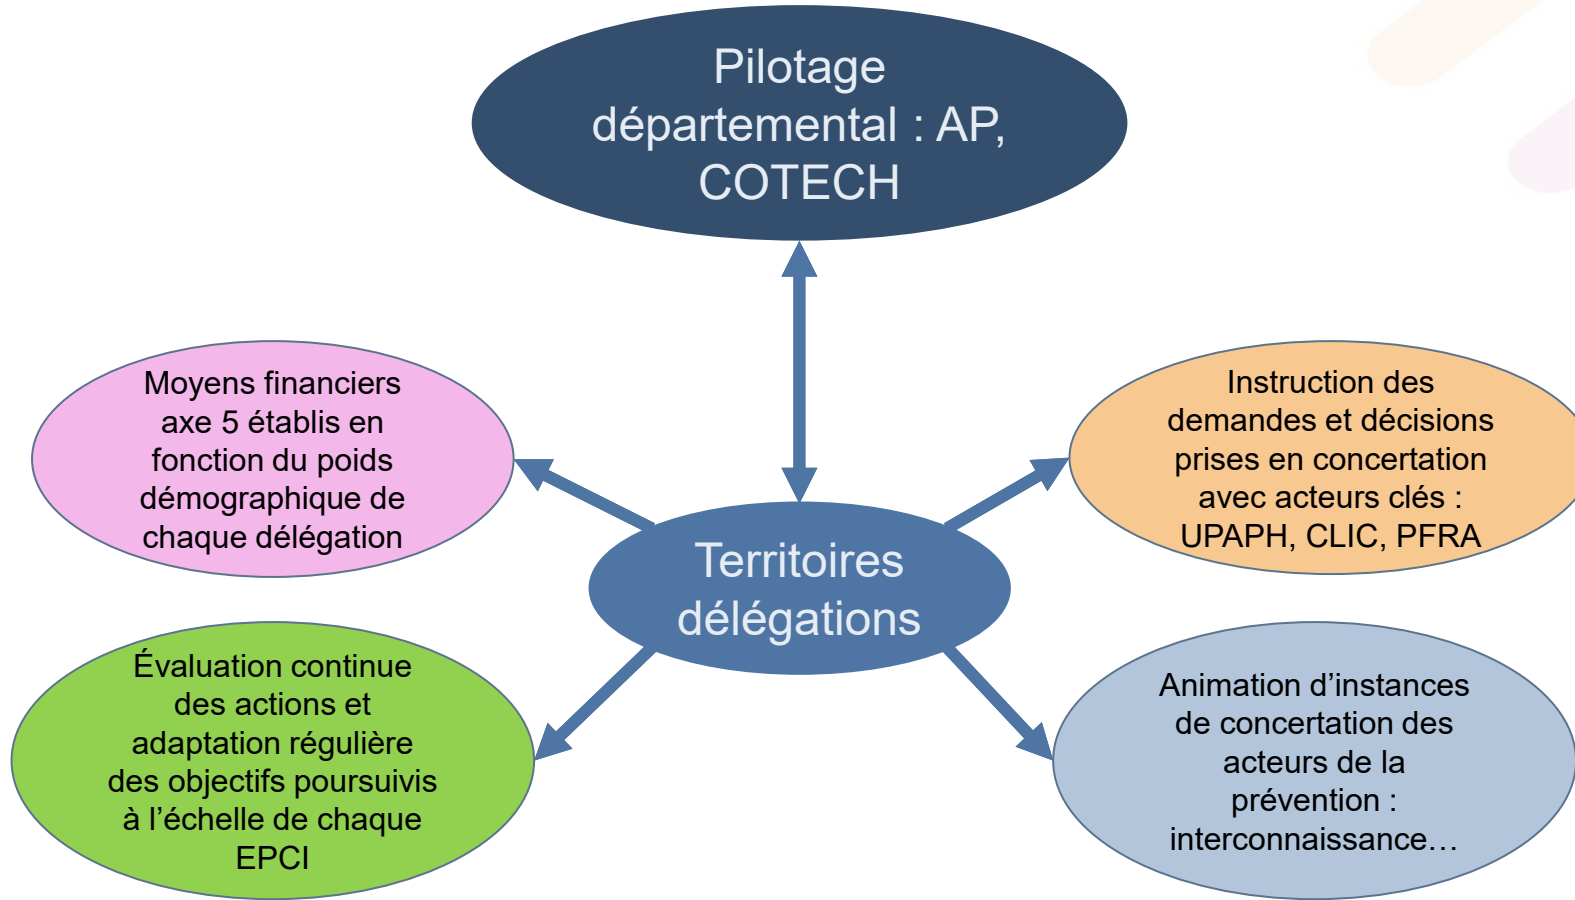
Pilotage départemental : AP, COTECH

Moyens financiers axe 5 établis en fonction du poids démographique de chaque délégation

Instruction des demandes et décisions prises en concertation avec acteurs clés : UPAPH, CLIC, PFRA

Territoires délégations

Évaluation continue des actions et adaptation régulière des objectifs poursuivis à l’échelle de chaque EPCI

Animation d’instances de concertation des acteurs de la prévention : interconnaissance…